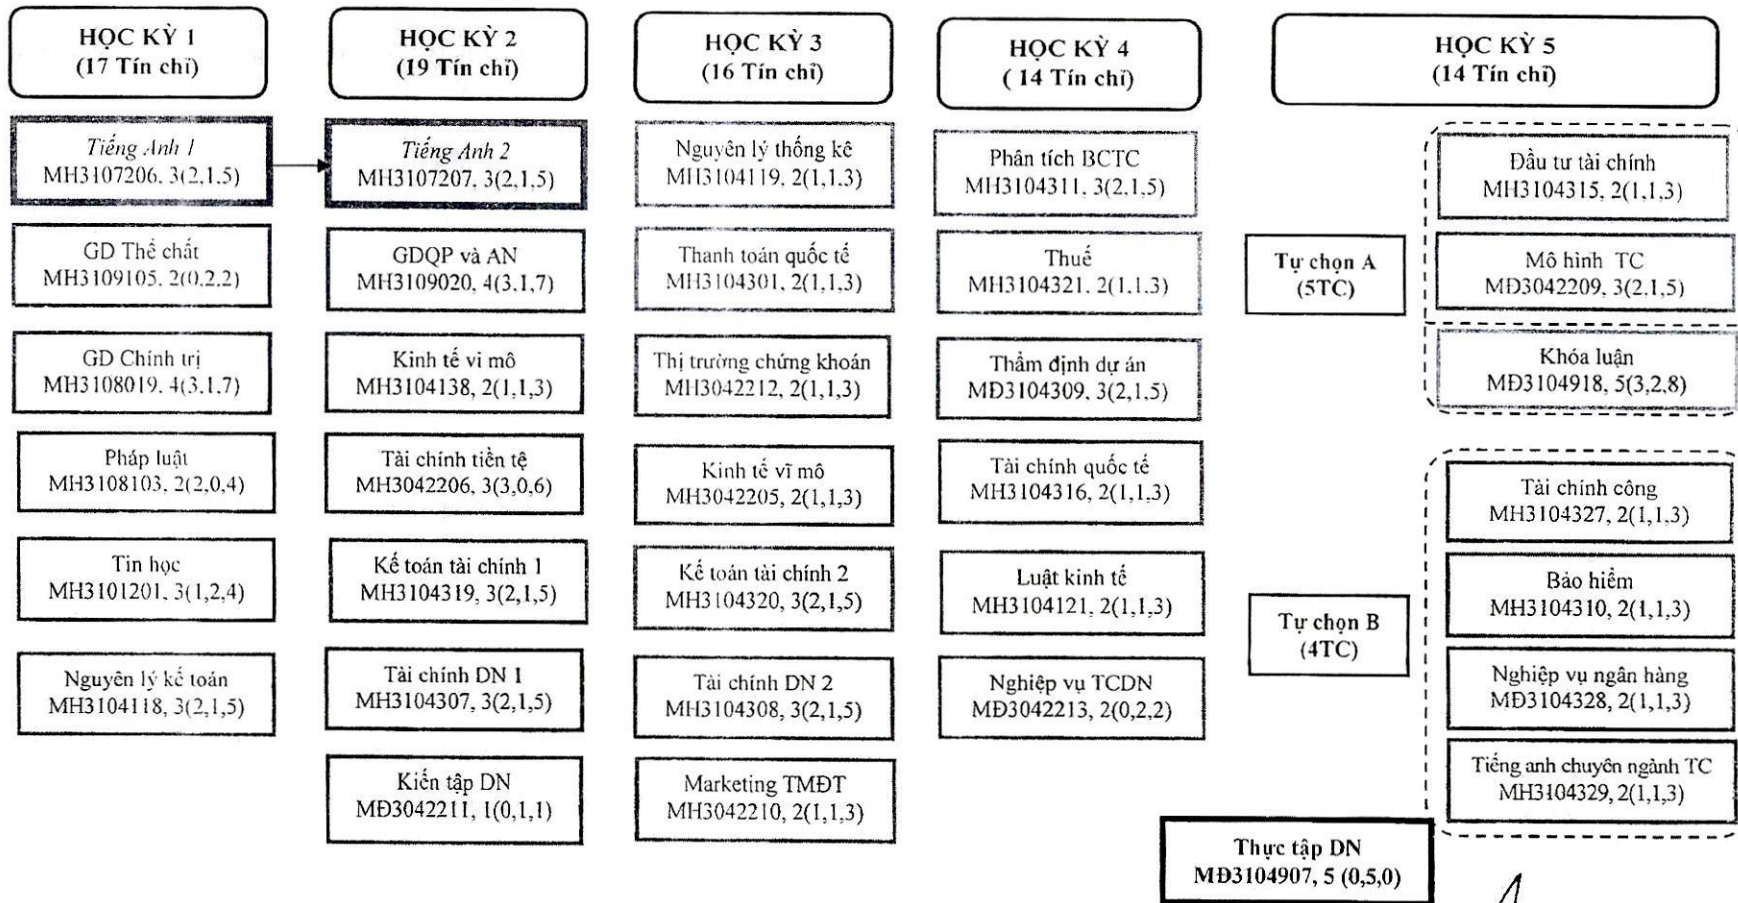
HỌC KỲ 1
(17 Tín chỉ)

Tiếng Anh 1
MH3107206, 3(2,1,5)

GD Thể chất
MH3109105, 2(0,2,2)

GD Chính trị
MH3108019, 4(3,1,7)

Pháp luật
MH3108103, 2(2,0,4)

Tin học
MH3101201, 3(1,2,4)

Nguyên lý kế toán
MH3104118, 3(2,1,5)

HỌC KỲ 2
(19 Tín chỉ)

Tiếng Anh 2
MH3107207, 3(2,1,5)

GDQP và AN
MH3109020, 4(3,1,7)

Kinh tế vi mô
MH3104138, 2(1,1,3)

Tài chính tiền tệ
MH3042206, 3(3,0,6)

Kế toán tài chính 1
MH3104319, 3(2,1,5)

Tài chính DN 1
MH3104307, 3(2,1,5)

Kiến tập DN
MĐ3042211, 1(0,1,1)

HỌC KỲ 3
(16 Tín chỉ)

Nguyên lý thống kê
MH3104119, 2(1,1,3)

Thanh toán quốc tế
MH3104301, 2(1,1,3)

Thị trường chứng khoán
MH3042212, 2(1,1,3)

Kinh tế vĩ mô
MH3042205, 2(1,1,3)

Kế toán tài chính 2
MH3104320, 3(2,1,5)

Tài chính DN 2
MH3104308, 3(2,1,5)

Marketing TMĐT
MH3042210, 2(1,1,3)

HỌC KỲ 4
( 14 Tín chỉ)

Phân tích BCTC
MH3104311, 3(2,1,5)

Thuế
MH3104321, 2(1,1,3)

Thẩm định dự án
MĐ3104309, 3(2,1,5)

Tài chính quốc tế
MH3104316, 2(1,1,3)

Luật kinh tế
MH3104121, 2(1,1,3)

Nghiệp vụ TCDN
MĐ3042213, 2(0,2,2)

HỌC KỲ 5
(14 Tín chỉ)

Tự chọn A
(5TC)

Đầu tư tài chính
MH3104315, 2(1,1,3)

Mô hình TC
MĐ3042209, 3(2,1,5)

Khóa luận
MĐ3104918, 5(3,2,8)

Tự chọn B
(4TC)

Tài chính công
MH3104327, 2(1,1,3)

Bảo hiểm
MH3104310, 2(1,1,3)

Nghiệp vụ ngân hàng
MĐ3104328, 2(1,1,3)

Tiếng anh chuyên ngành TC
MH3104329, 2(1,1,3)

Thực tập DN
MĐ3104907, 5 (0,5,0)